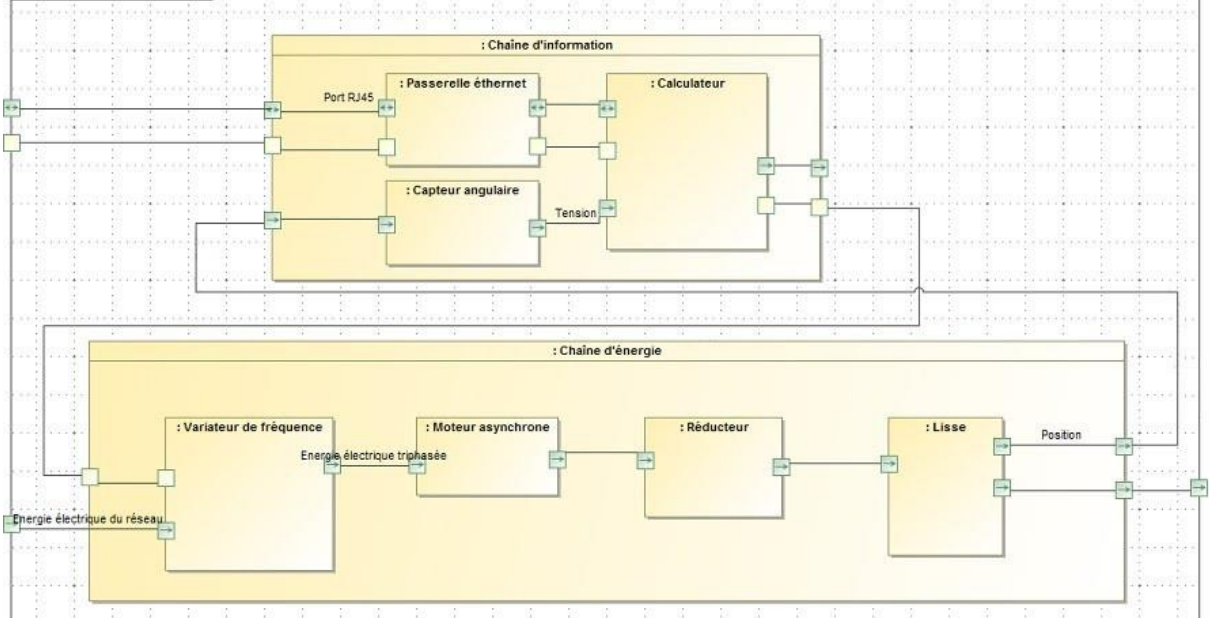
: Chaîne d'information

Port RJ45

: Passerelle éthernet

: Calculateur

: Capteur angulaire

Tension

: Chaîne d'énergie

: Variateur de fréquence

: Moteur asynchrone

: Réducteur

: Lisse

Energie électrique triphasée

Position

Energie électrique du réseau